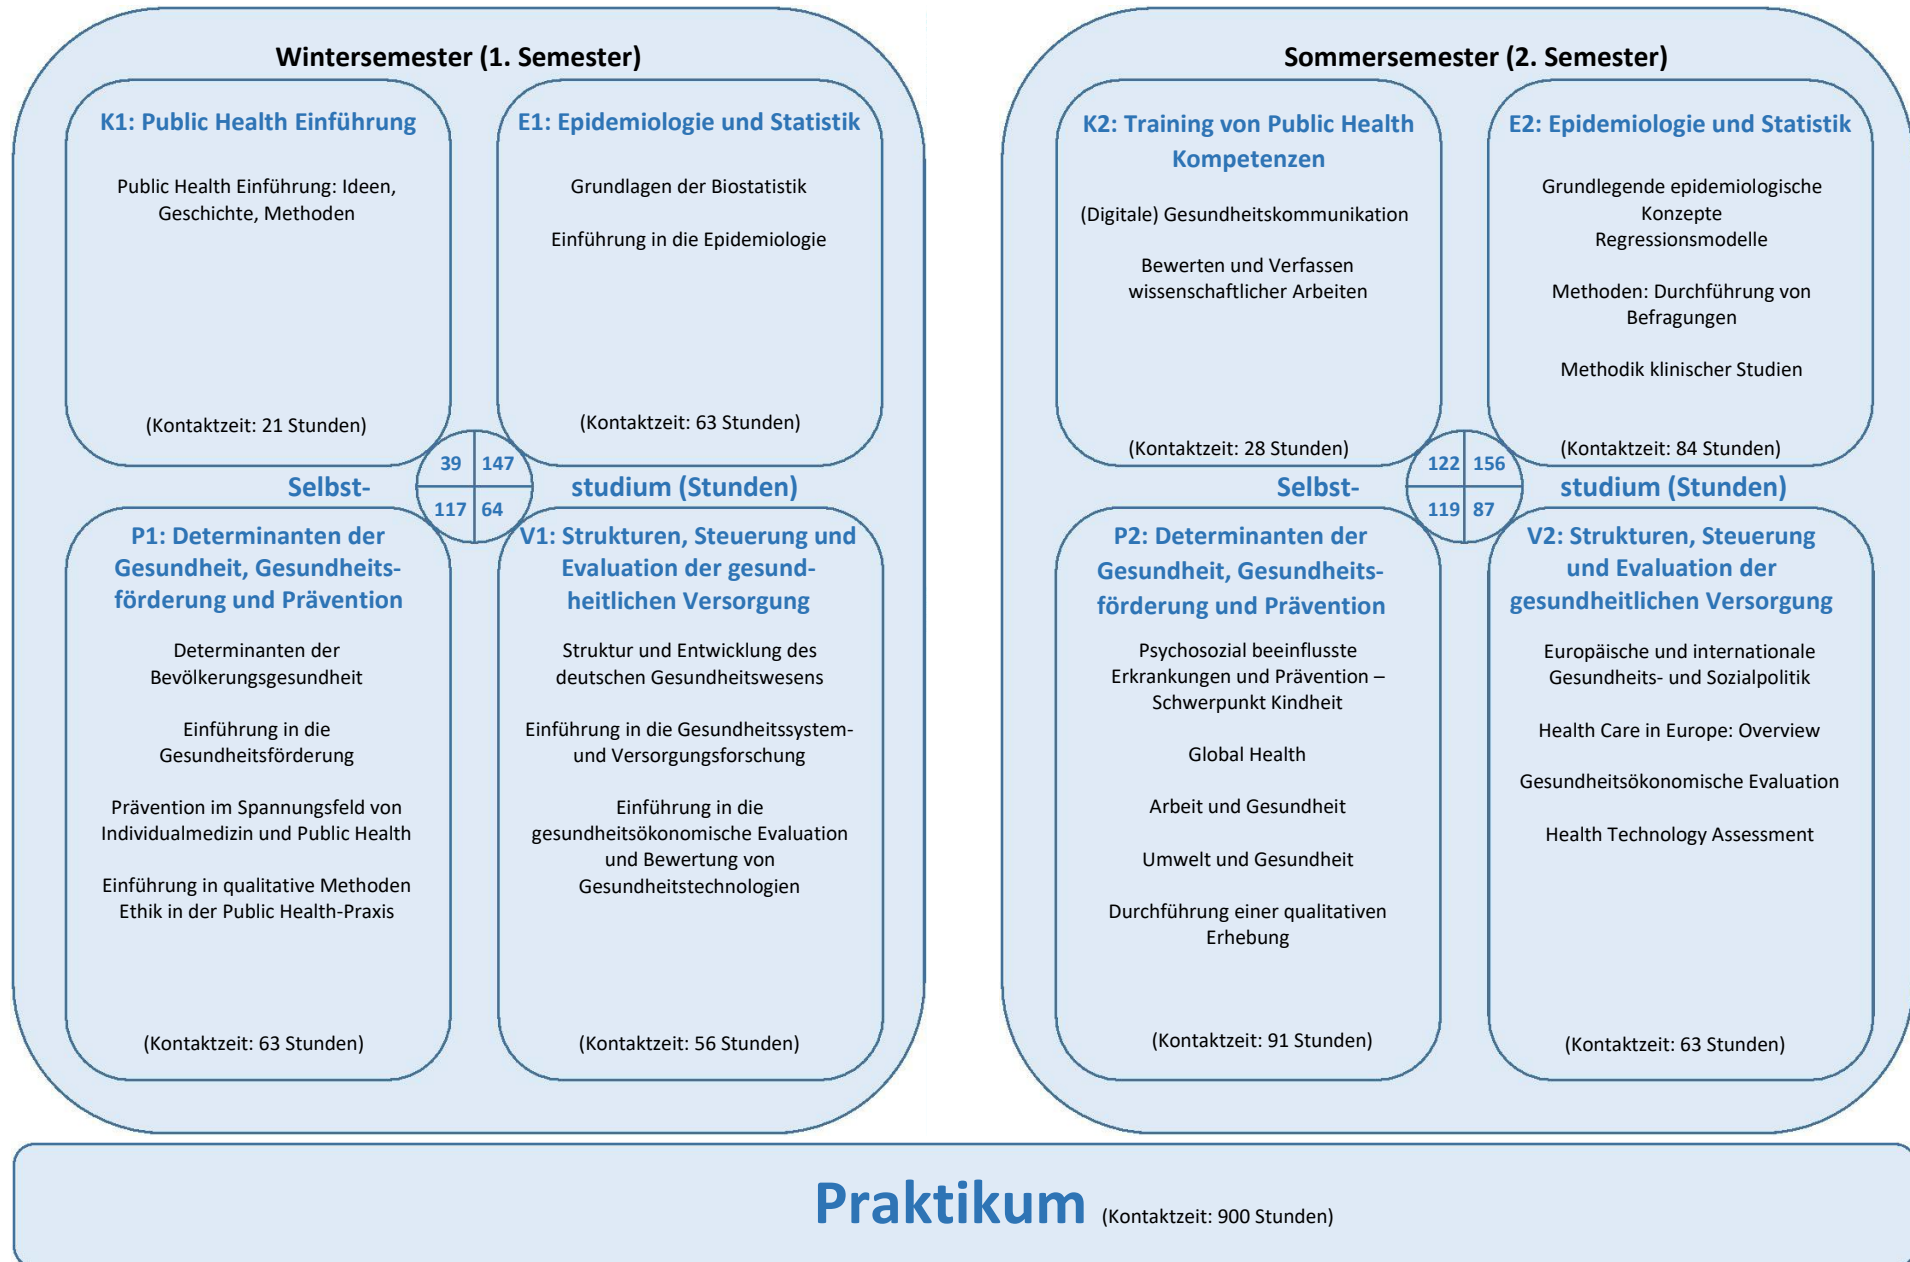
Wintersemester (1. Semester)

K1: Public Health Einführung

Public Health Einführung: Ideen, Geschichte, Methoden

(Kontaktzeit: 21 Stunden)

E1: Epidemiologie und Statistik

Grundlagen der Biostatistik

Einführung in die Epidemiologie

(Kontaktzeit: 63 Stunden)

39 147
117 64

Selbst- studium (Stunden)

P1: Determinanten der Gesundheit, Gesundheitsförderung und Prävention

Determinanten der Bevölkerungsgesundheit

Einführung in die Gesundheitsförderung

Prävention im Spannungsfeld von Individualmedizin und Public Health

Einführung in qualitative Methoden
Ethik in der Public Health-Praxis

(Kontaktzeit: 63 Stunden)

V1: Strukturen, Steuerung und Evaluation der gesundheitlichen Versorgung

Struktur und Entwicklung des deutschen Gesundheitswesens

Einführung in die Gesundheitssystem- und Versorgungsforschung

Einführung in die gesundheitsökonomische Evaluation und Bewertung von Gesundheitstechnologien

(Kontaktzeit: 56 Stunden)

Sommersemester (2. Semester)

K2: Training von Public Health Kompetenzen

(Digitale) Gesundheitskommunikation

Bewerten und Verfassen wissenschaftlicher Arbeiten

(Kontaktzeit: 28 Stunden)

E2: Epidemiologie und Statistik

Grundlegende epidemiologische Konzepte
Regressionsmodelle

Methoden: Durchführung von Befragungen

Methodik klinischer Studien

(Kontaktzeit: 84 Stunden)

122 156
119 87

Selbst- studium (Stunden)

P2: Determinanten der Gesundheit, Gesundheitsförderung und Prävention

Psychosozial beeinflusste Erkrankungen und Prävention – Schwerpunkt Kindheit

Global Health

Arbeit und Gesundheit

Umwelt und Gesundheit

Durchführung einer qualitativen Erhebung

(Kontaktzeit: 91 Stunden)

V2: Strukturen, Steuerung und Evaluation der gesundheitlichen Versorgung

Europäische und internationale Gesundheits- und Sozialpolitik

Health Care in Europe: Overview

Gesundheitsökonomische Evaluation

Health Technology Assessment

(Kontaktzeit: 63 Stunden)

Praktikum (Kontaktzeit: 900 Stunden)